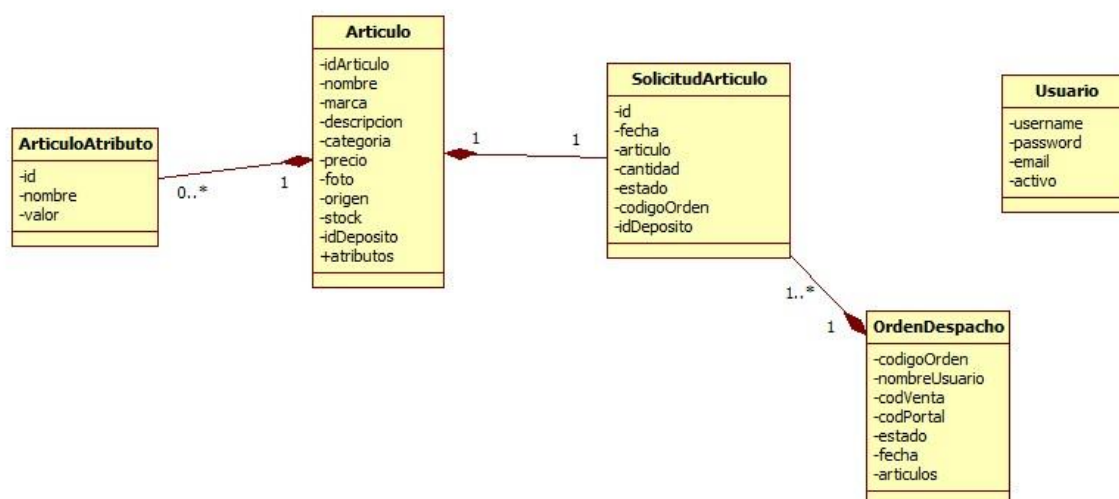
Articulo
-idArticulo
-nombre
-marca
-descripcion
-categoria
-precio
-foto
-origen
-stock
-idDeposito
+atributos

ArticuloAtributo
-id
-nombre
-valor

0..*

1

1

1

SolicitudArticulo
-id
-fecha
-articulo
-cantidad
-estado
-codigoOrden
-idDeposito

Usuario
-username
-password
-email
-activo

1..*

1

OrdenDespacho
-codigoOrden
-nombreUsuario
-codVenta
-codPortal
-estado
-fecha
-articulos